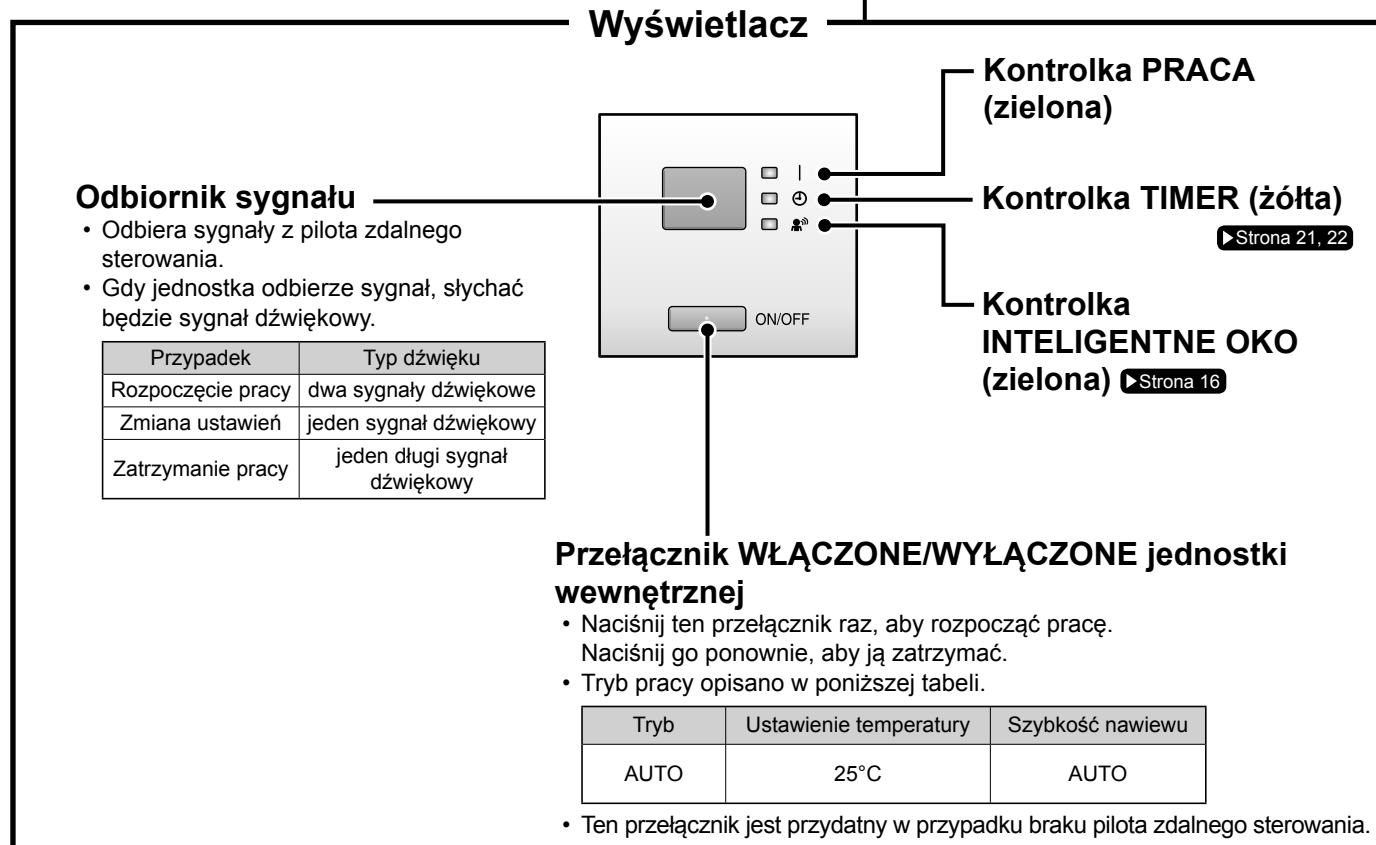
Wyświetlacz

Kontrolka PRACA (zielona)

Odbiornik sygnału
• Odbiera sygnały z pilota zdalnego sterowania.
• Gdy jednostka odbierze sygnał, słychać będzie sygnał dźwiękowy.

| Przypadek | Typ dźwięku |
|---|---|
| Rozpoczęcie pracy | dwa sygnały dźwiękowe |
| Zmiana ustawień | jeden sygnał dźwiękowy |
| Zatrzymanie pracy | jeden długi sygnał dźwiękowy |

Kontrolka TIMER (żółta)
Strona 21, 22

ON/OFF

Kontrolka INTELIGENTNE OKO (zielona) Strona 16

Przełącznik WŁĄCZONE/WYŁĄCZONE jednostki wewnętrznej
• Naciśnij ten przełącznik raz, aby rozpocząć pracę. Naciśnij go ponownie, aby ją zatrzymać.
• Tryb pracy opisano w poniższej tabeli.

| Tryb | Ustawienie temperatury | Szybkość nawiewu |
|---|---|---|
| AUTO | 25°C | AUTO |

• Ten przełącznik jest przydatny w przypadku braku pilota zdalnego sterowania.